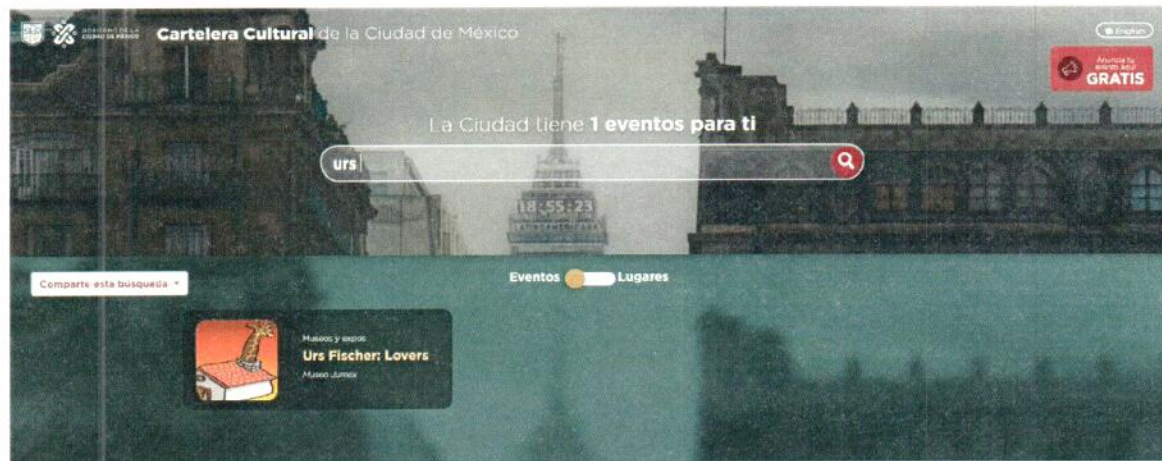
GOBIERNO DE LA CIUDAD DE MÉXICO Cartelera Cultural de la Ciudad de México

English

Anuncia tu evento aquí GRATIS

La Ciudad tiene 1 eventos para ti

urs

18:55:23

Comparte esta búsqueda

Eventos Lugares

Museos y expos
Urs Fischer: Lovers
Museo Jumex